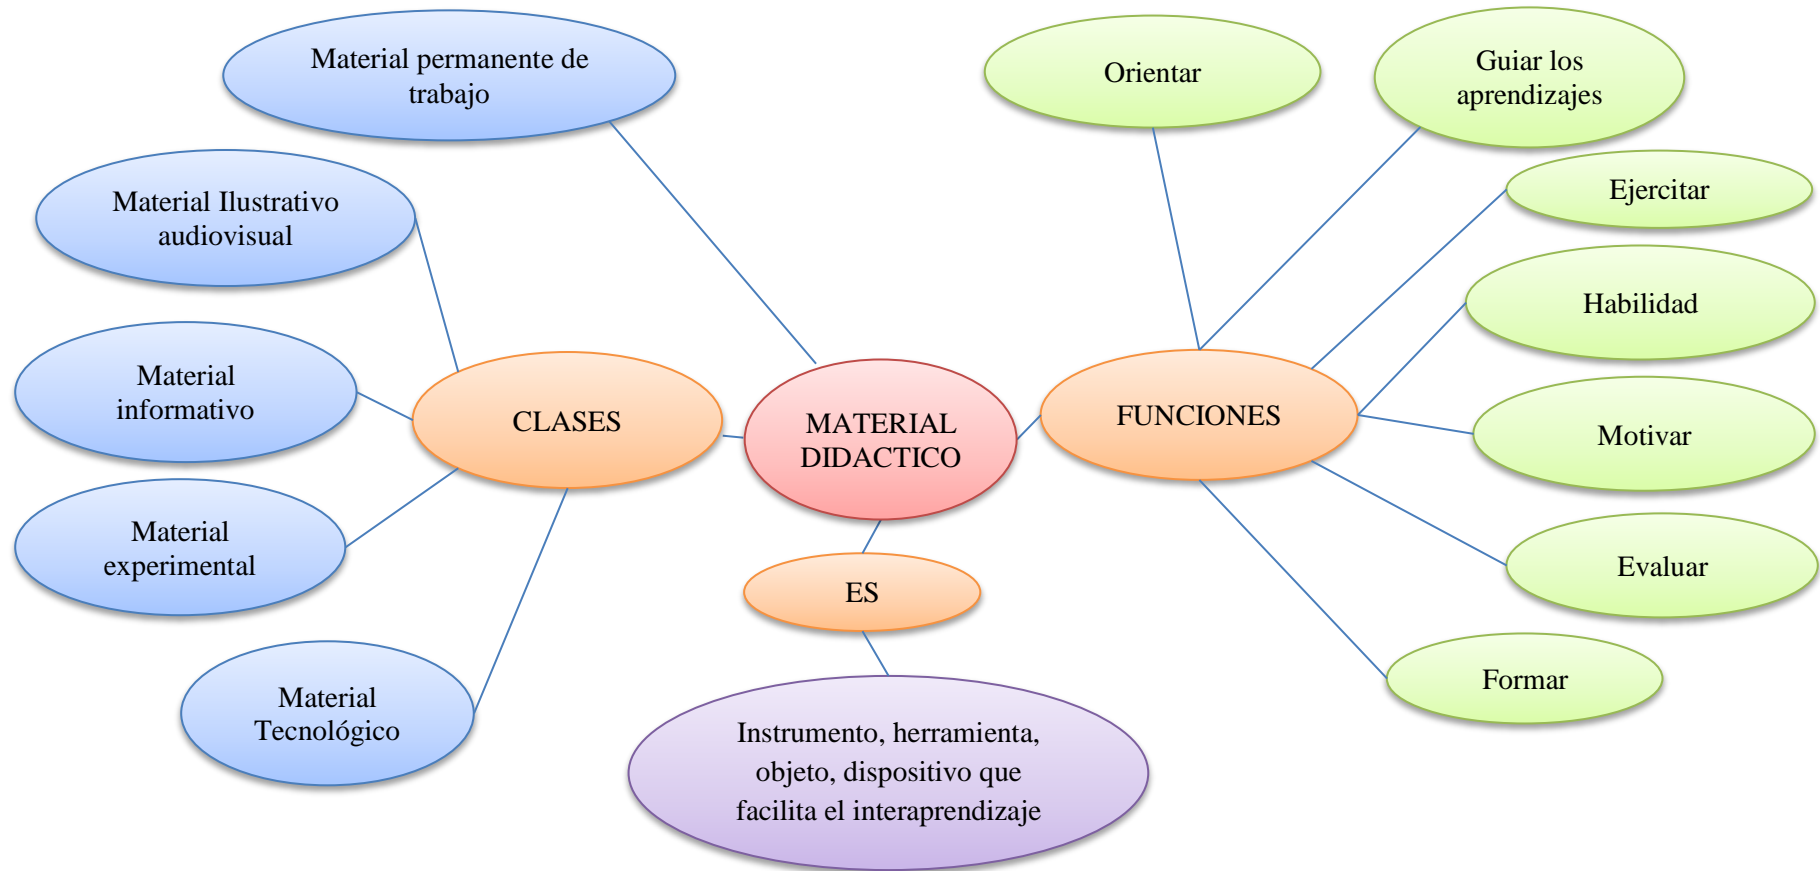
Material permanente de trabajo

Material Ilustrativo audiovisual

Material informativo

Material experimental

Material Tecnológico

CLASES

MATERIAL DIDACTICO

ES

Instrumento, herramienta, objeto, dispositivo que facilita el interaprendizaje

FUNCIONES

Orientar

Guiar los aprendizajes

Ejercitar

Habilidad

Motivar

Evaluar

Formar